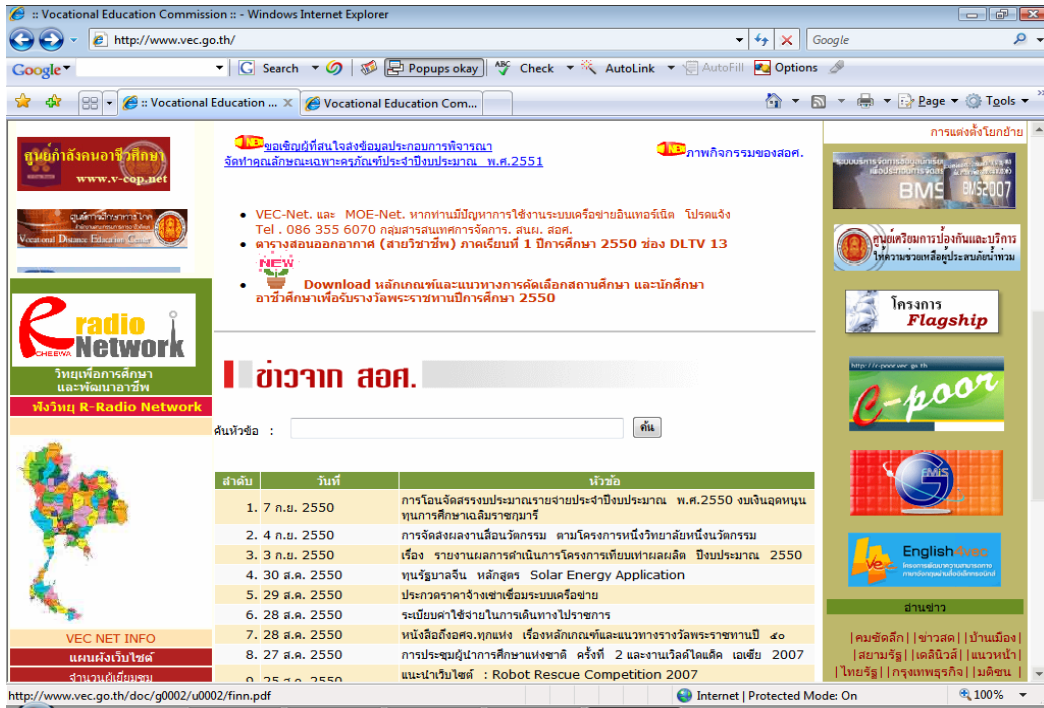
:: Vocational Education Commission :: - Windows Internet Explorer

http://www.vec.go.th/

Google

Google Search Popups okay Check AutoLink AutoFill Options

:: Vocational Education ... Vocational Education Com...

Page Tools

ศูนย์กำลังคนอาชีวศึกษา www.v-cop.net

Vocational Distance Education Center

radio Network

วิทยุเพื่อการศึกษา และพัฒนาอาชีพ

ฟังวิทยุ R-Radio Network

VEC NET INFO

แผนผังเว็บไซต์

จำนวนผู้เยี่ยมชม

NEW ขอเชิญผู้ที่สนใจส่งข้อมูลประกอบการพิจารณา จัดทำคุณลักษณะเฉพาะครุภัณฑ์ประจำปีงบประมาณ พ.ศ.2551

NEW ภาพกิจกรรมของสอศ.

• VEC-Net. และ MOE-Net. หากท่านมีปัญหาการใช้งานระบบเครือข่ายอินเทอร์เน็ต โปรดแจ้ง Tel . 086 355 6070 กลุ่มสารสนเทศการจัดการ. สนผ. สอศ.

• ตารางสอนออกอากาศ (สายวิชาชีพ) ภาคเรียนที่ 1 ปีการศึกษา 2550 ช่อง DLTV 13

• NEW Download หลักเกณฑ์และแนวทางการคัดเลือกสถานศึกษา และนักศึกษาอาชีวศึกษาเพื่อรับรางวัลพระราชทานปีการศึกษา 2550

ข่าวจาก สอศ.

ค้นหัวข้อ : ค้น

| ลำดับ | วันที่ | หัวข้อ |
|---|---|---|
| 1. | 7 ก.ย. 2550 | การโอนจัดสรรงบประมาณรายจ่ายประจำปีงบประมาณ พ.ศ.2550 งบเงินอุดหนุนทุนการศึกษาเฉลิมราชกุมารี |
| 2. | 4 ก.ย. 2550 | การจัดส่งผลงานสิ่งนวัตกรรม ตามโครงการหนึ่งวิทยาลัยหนึ่งนวัตกรรม |
| 3. | 3 ก.ย. 2550 | เรื่อง รายงานผลการดำเนินการโครงการเทียบเท่าผลผลิต ปีงบประมาณ 2550 |
| 4. | 30 ส.ค. 2550 | ทุนรัฐบาลจีน หลักสูตร Solar Energy Application |
| 5. | 29 ส.ค. 2550 | ประกวดราคาจ้างเช่าเชื่อมระบบเครือข่าย |
| 6. | 28 ส.ค. 2550 | ระเบียบค่าใช้จ่ายในการเดินทางไปราชการ |
| 7. | 28 ส.ค. 2550 | หนังสือถึงสศจ.ทุกแห่ง เรื่องหลักเกณฑ์และแนวทางรางวัลพระราชทานปี ๕๐ |
| 8. | 27 ส.ค. 2550 | การประชุมผู้นำการศึกษาแห่งชาติ ครั้งที่ 2 และงานเวิลด์ไดแด็ค เอเชีย 2007 |
| 9. | 25 ส.ค. 2550 | แนะนำเว็บไซต์ : Robot Rescue Competition 2007 |

การแต่งตั้งโยกย้าย

BMS 2007

ศูนย์เตรียมการป้องกันและบริการ ให้ความช่วยเหลือผู้ประสบภัยน้ำท่วม

โครงการ Flagship

http://e-poor.vec.go.th e-poor

EMIS

English4vec

อ่านข่าว

| คมชัดลึก | | ข่าวสด | | บ้านเมือง | | สยามรัฐ | | เดลินิวส์ | | แนวหน้า | | ไทยรัฐ | | กรุงเทพธุรกิจ | | มติชน |

http://www.vec.go.th/doc/g0002/u0002/finn.pdf

Internet | Protected Mode: On

100%